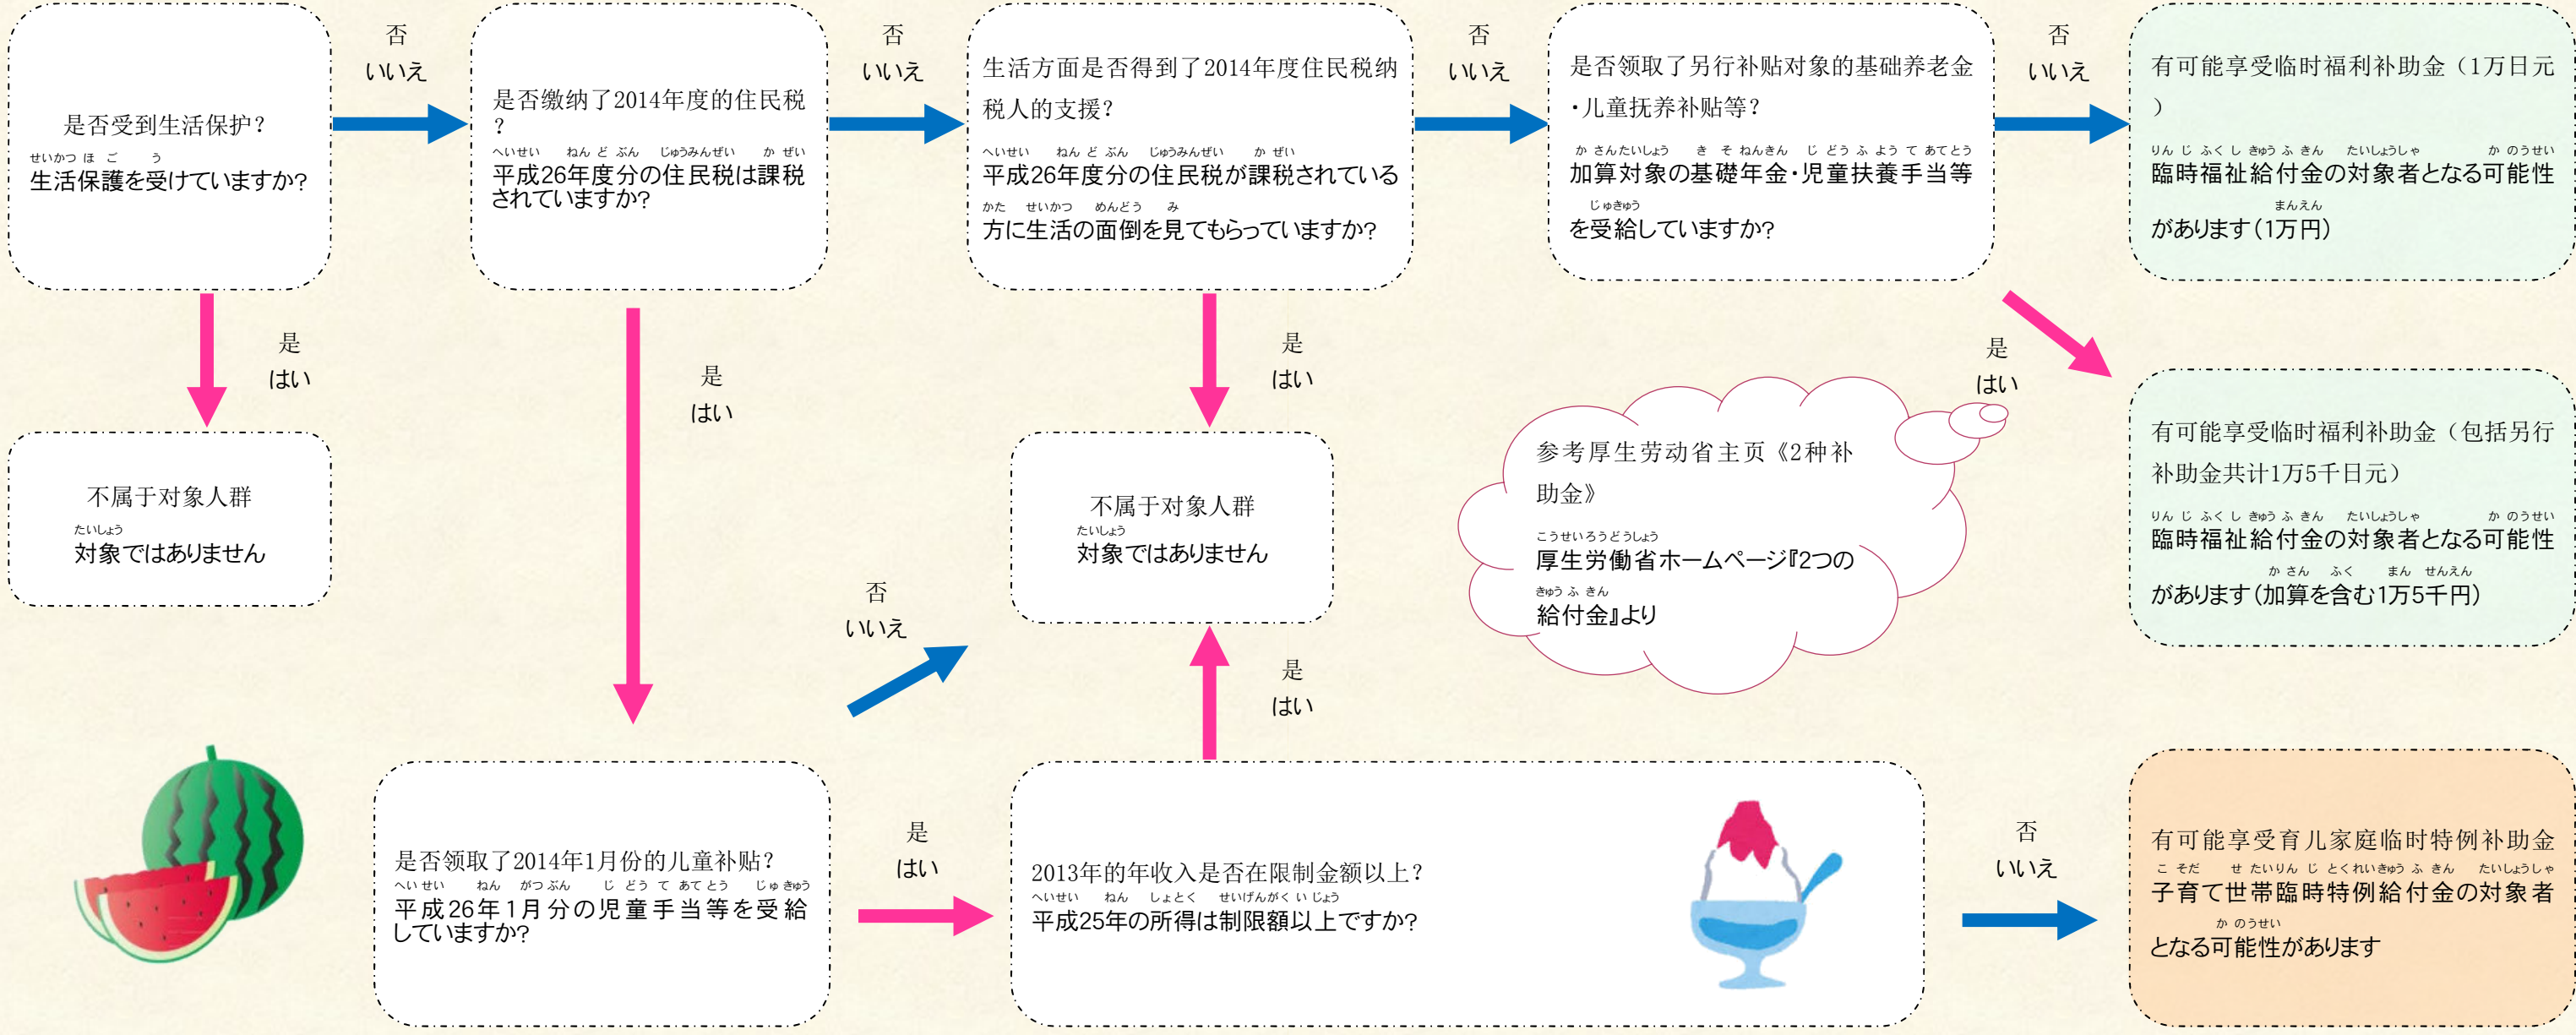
是否受到生活保护？
せいかつほご う
生活保護を受けていますか?

否
いいえ

是否缴纳了2014年度的住民税？
へいせい ねんどぶん じゅうみんぜい かぜい
平成26年度分の住民税は課税されていますか?

否
いいえ

生活方面是否得到了2014年度住民税纳税人的支援？
へいせい ねんどぶん じゅうみんぜい かぜい
平成26年度分の住民税が課税されている
かた せいかつ めんどう み
方に生活の面倒を見てもらっていますか?

否
いいえ

是否领取了另行补贴对象的基础养老金・儿童抚养补贴等？
かさんたいしょう きそねんきん じどうふようてあてとう
加算対象の基礎年金･児童扶養手当等
じゅきゅう
を受給していますか?

否
いいえ

有可能享受临时福利补助金（1万日元）
りんじふくしきゅうふきん たいしょうしゃ かのうせい
臨時福祉給付金の対象者となる可能性
まんえん
があります（1万円）

是
はい

不属于对象人群
たいしょう
対象ではありません

是
はい

是
はい

是
はい

参考厚生劳动省主页《2种补助金》
こうせいろうどうしょう
厚生労働省ホームページ『2つの
きゅうふきん
給付金』より

有可能享受临时福利补助金（包括另行补助金共计1万5千日元）
りんじふくしきゅうふきん たいしょうしゃ かのうせい
臨時福祉給付金の対象者となる可能性
かさん ふく まん せんえん
があります（加算を含む1万5千円）

不属于对象人群
たいしょう
対象ではありません

否
いいえ

是
はい

是否领取了2014年1月份的儿童补贴？
へいせい ねん がつぶん じどうてあてとう じゅきゅう
平成26年1月分の児童手当等を受給していますか?

是
はい

2013年的年收入是否在限制金额以上？
へいせい ねん しょとく せいげんがくいじょう
平成25年の所得は制限額以上ですか?

否
いいえ

有可能享受育儿家庭临时特例补助金
こそだ せたいりんじとくれいきゅうふきん たいしょうしゃ
子育て世帯臨時特例給付金の対象者
かのうせい
となる可能性があります